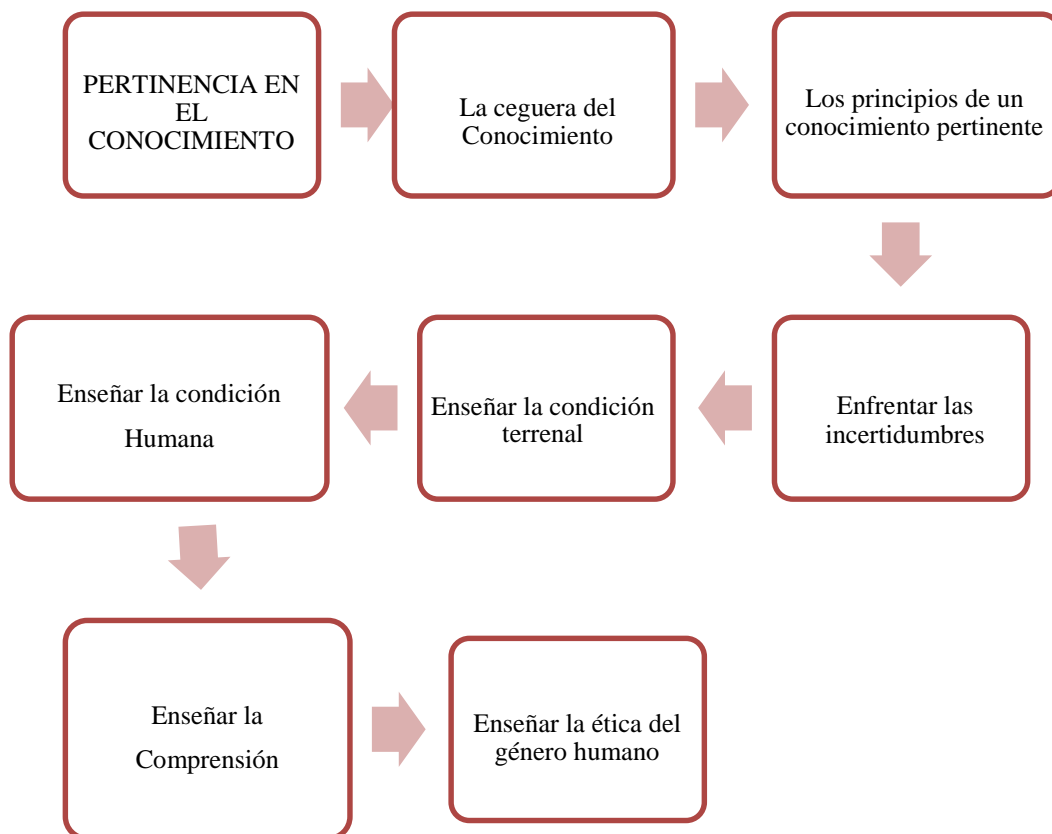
PERTINENCIA EN EL CONOCIMIENTO

La ceguera del Conocimiento

Los principios de un conocimiento pertinente

Enfrentar las incertidumbres

Enseñar la condición terrenal

Enseñar la condición Humana

Enseñar la Comprensión

Enseñar la ética del género humano